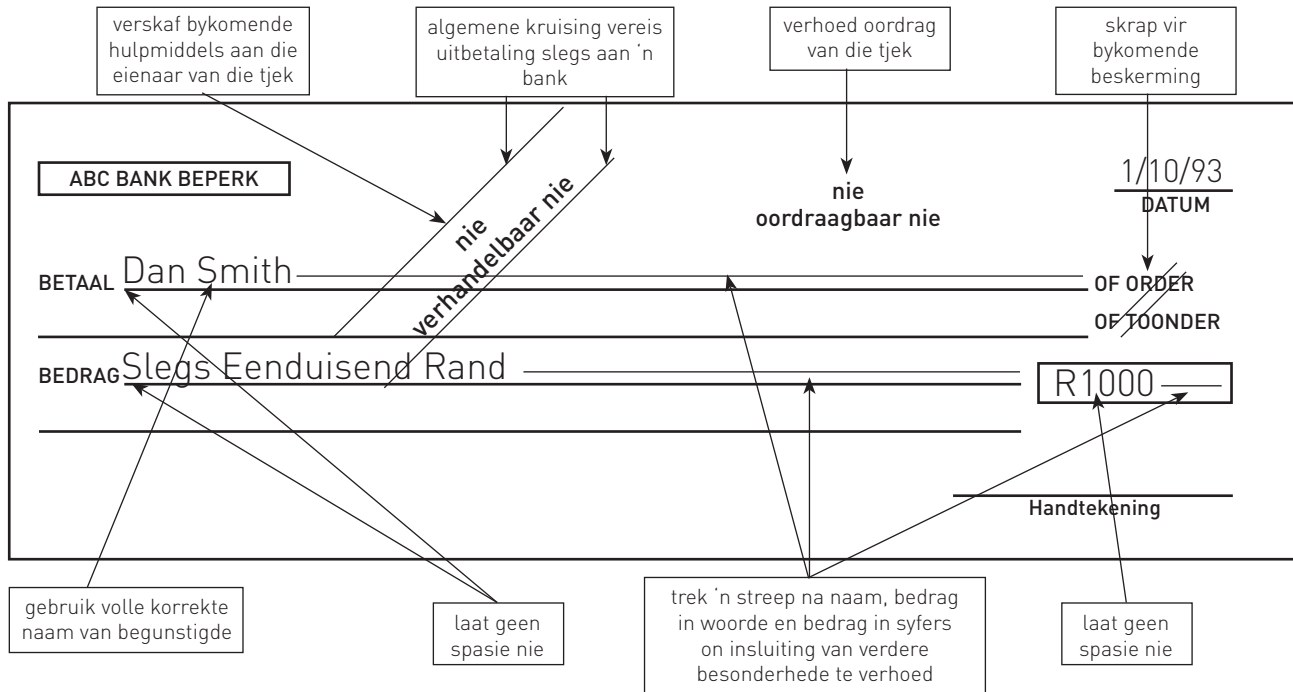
verskaf bykomende hulpmiddels aan die eienaar van die tjek

algemene kruising vereis uitbetaling slegs aan 'n bank

verhoed oordrag van die tjek

skrap vir bykomende beskerming

ABC BANK BEPERK

nie verhandelbaar nie

nie oordraagbaar nie

1/10/93
DATUM

BETAAL Dan Smith

OF ORDER
OF TOONDER

BEDRAG Slegs Eenduisend Rand

R1000

Handtekening

gebruik volle korrekte naam van begunstigde

laat geen spasie nie

trek 'n streep na naam, bedrag in woorde en bedrag in syfers on insluiting van verdere besonderhede te verhoed

laat geen spasie nie